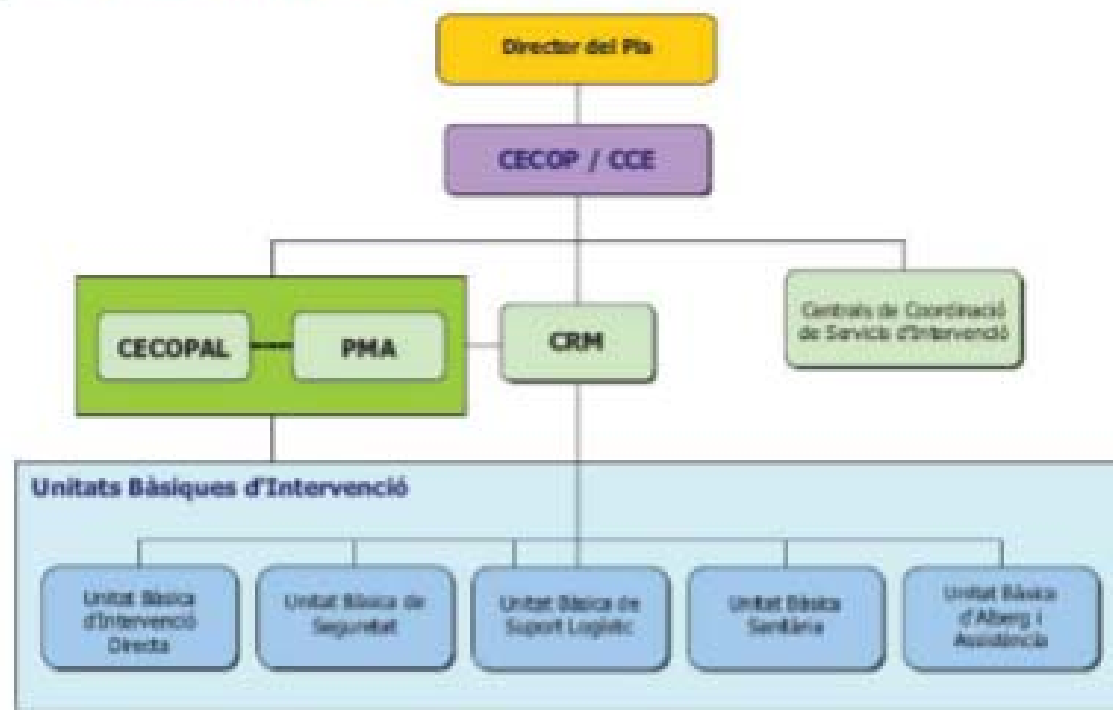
Director del Pla

CECOP / CCE

CECOPAL

PMA

CRM

Centrals de Coordinació de Serveis d'Intervenció

Unitats Bàsiques d'Intervenció

Unitat Bàsica d'Intervenció Directa

Unitat Bàsica de Seguretat

Unitat Bàsica de Suport Logístic

Unitat Bàsica Sanitària

Unitat Bàsica d'Alberg i Assistència